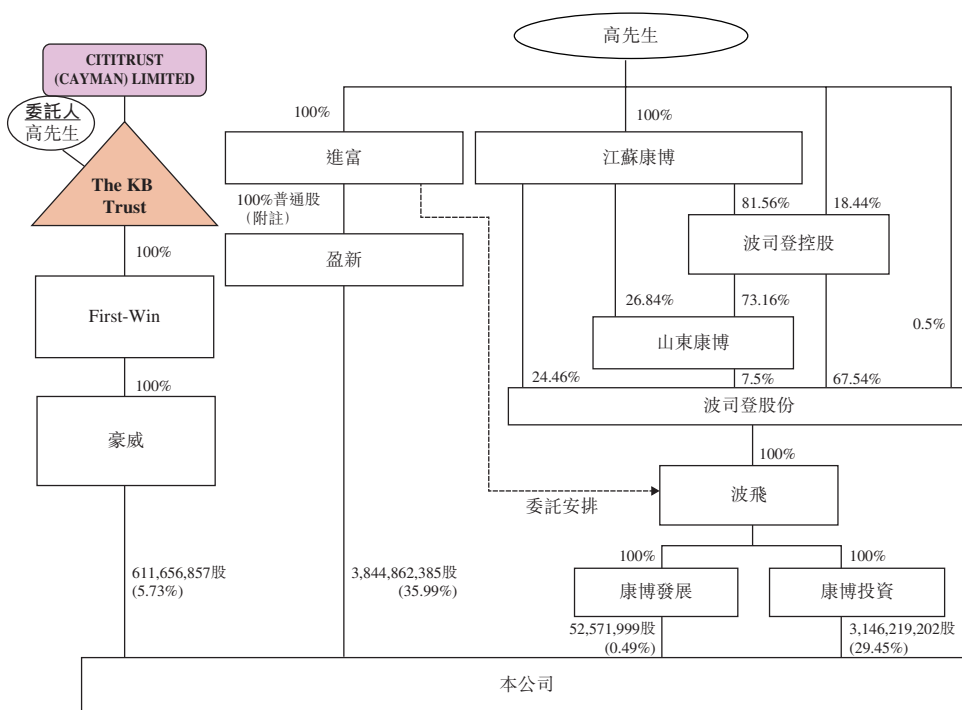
高先生

CITITRUST (CAYMAN) LIMITED

委託人
高先生

The KB Trust

100%

First-Win

100%

豪威

611,656,857股
(5.73%)

100%

進富

100%普通股
(附註)

盈新

3,844,862,385股
(35.99%)

100%

江蘇康博

81.56%

18.44%

波司登控股

26.84%

73.16%

山東康博

0.5%

24.46%

7.5%

67.54%

波司登股份

100%

委託安排

波飛

100%

100%

康博發展

康博投資

52,571,999股
(0.49%)

3,146,219,202股
(29.45%)

本公司